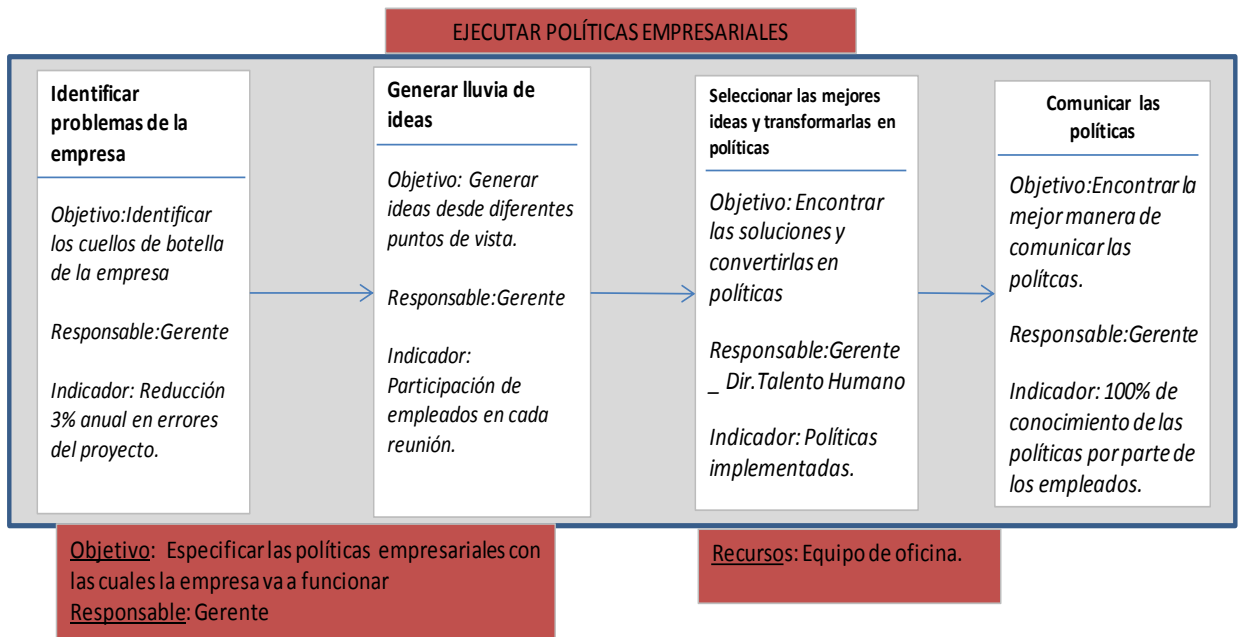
EJECUTAR POLÍTICAS EMPRESARIALES

Identificar problemas de la empresa

Objetivo:Identificar los cuellos de botella de la empresa

Responsable:Gerente

Indicador: Reducción 3% anual en errores del proyecto.

Generar lluvia de ideas

Objetivo: Generar ideas desde diferentes puntos de vista.

Responsable:Gerente

Indicador: Participación de empleados en cada reunión.

Seleccionar las mejores ideas y transformarlas en políticas

Objetivo: Encontrar las soluciones y convertirlas en políticas

Responsable:Gerente _ Dir.Talento Humano

Indicador: Políticas implementadas.

Comunicar las políticas

Objetivo:Encontrar la mejor manera de comunicar las polítcas.

Responsable:Gerente

Indicador: 100% de conocimiento de las políticas por parte de los empleados.

Objetivo: Especificar las políticas empresariales con las cuales la empresa va a funcionar
Responsable: Gerente

Recursos: Equipo de oficina.